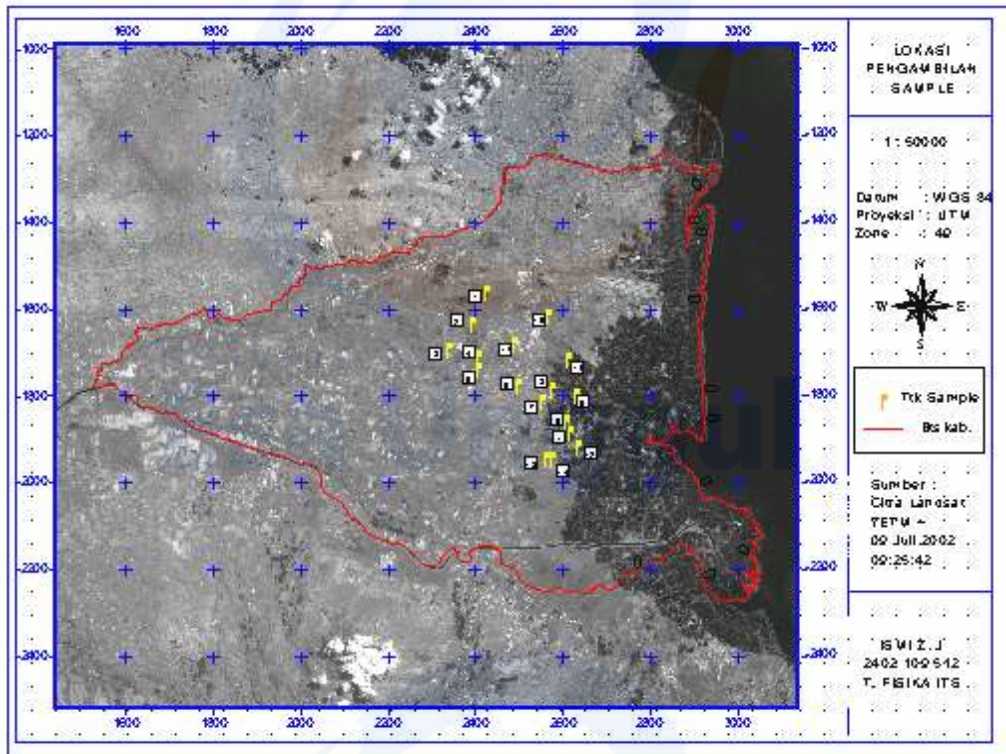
1600 1800 2000 2200 2400 2600 2800 3000

-1000 -1200 -1400 -1600 -1800 -2000 -2200 -2400

1600 1800 2000 2200 2400 2600 2800 3000

LOKASI PENGAMBILAN SAMPLE

1 : 50000

Datum : WGS 84
Proyeksi : UTM
Zone : 49

N
W E
S

Ttk Sample
Bts kab.

Sumber :
Citra Landsat
ETM +
09 Juli 2002
09:25:42

ISMIZ.J
2402 100 512
T. FISIKA ITS